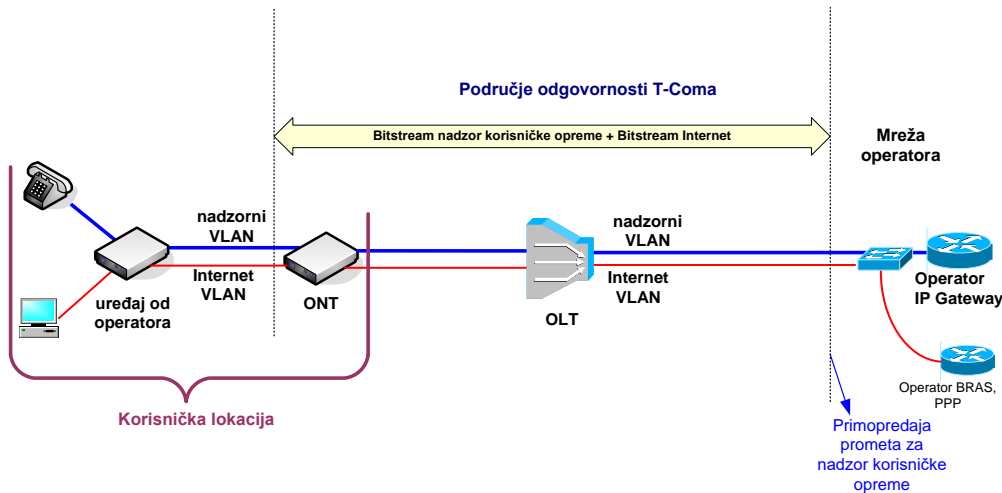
Područje odgovornosti T-Coma

Bitstream nadzor korisničke opreme + Bitstream Internet

Mreža operatora

nadzorni VLAN

Internet VLAN

uređaj od operatora

ONT

nadzorni VLAN

Internet VLAN

OLT

Operator IP Gateway

Operator BRAS, PPP

Korisnička lokacija

Primopredaja prometa za nadzor korisničke opreme